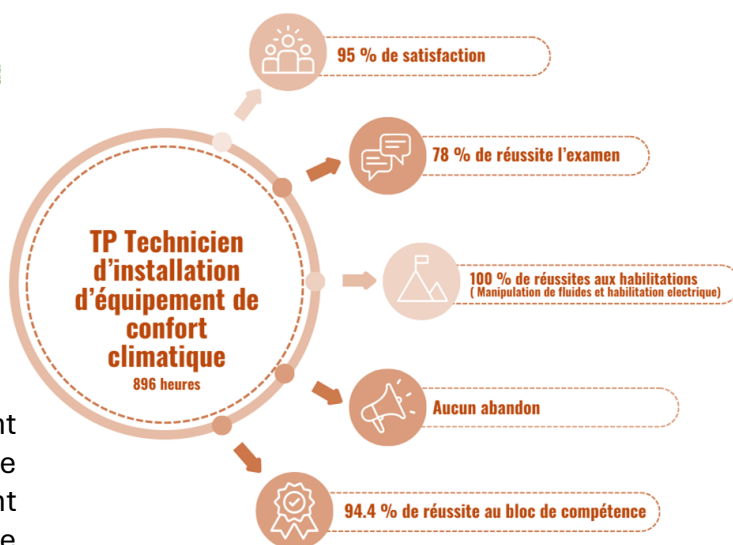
TP Technicien d'installation d'équipement de confort climatique
896 heures

95 % de satisfaction

78 % de réussite l'examen

100 % de réussites aux habilitations
( Manipulation de fluides et habilitation electrique)

Aucun abandon

94.4 % de réussite au bloc de compétence

nt
e
nt
e